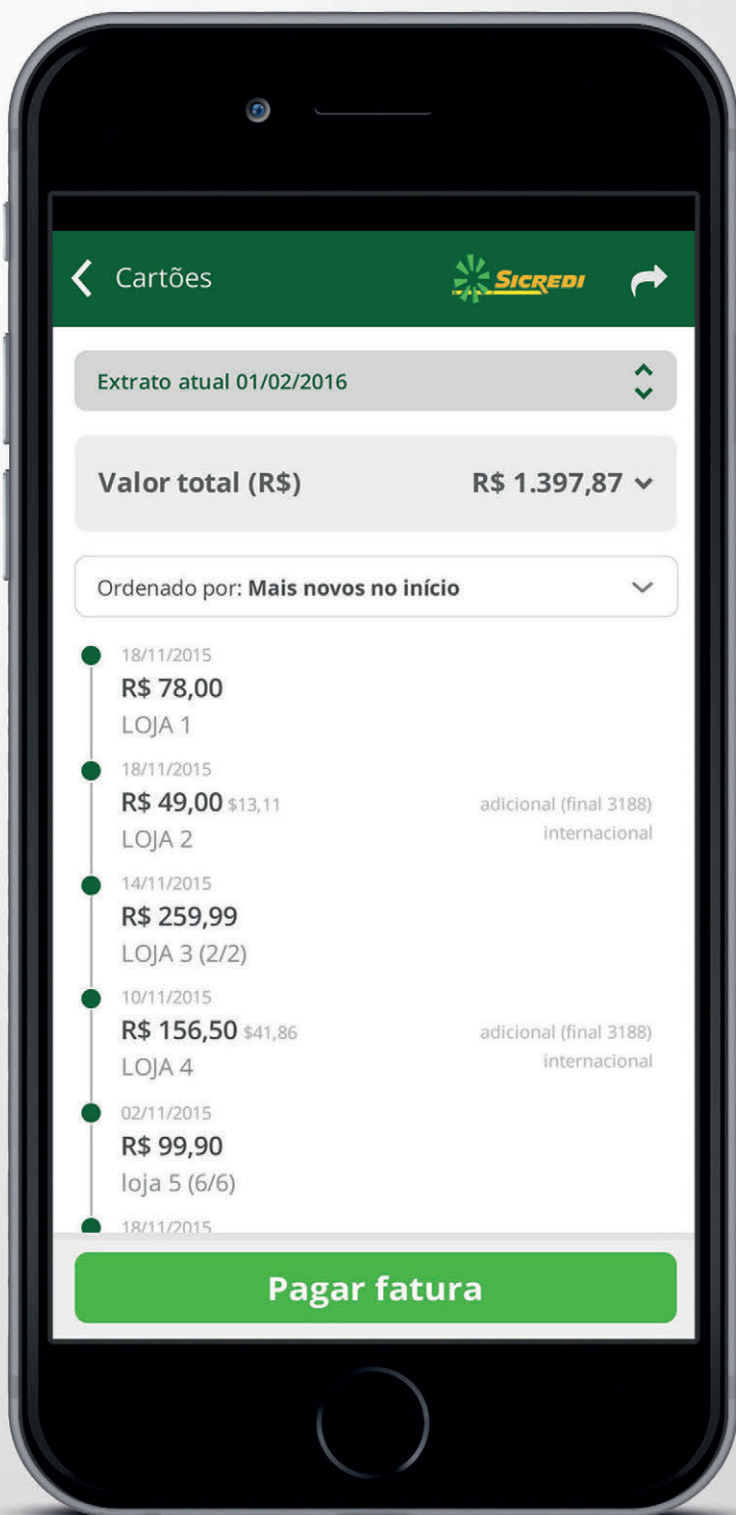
Cartões

SICREDI

Extrato atual 01/02/2016

Valor total (R$) R$ 1.397,87

Ordenado por: Mais novos no início

18/11/2015
R$ 78,00
LOJA 1

18/11/2015
R$ 49,00 $13,11
LOJA 2
adicional (final 3188)
internacional

14/11/2015
R$ 259,99
LOJA 3 (2/2)

10/11/2015
R$ 156,50 $41,86
LOJA 4
adicional (final 3188)
internacional

02/11/2015
R$ 99,90
loja 5 (6/6)

18/11/2015

Pagar fatura